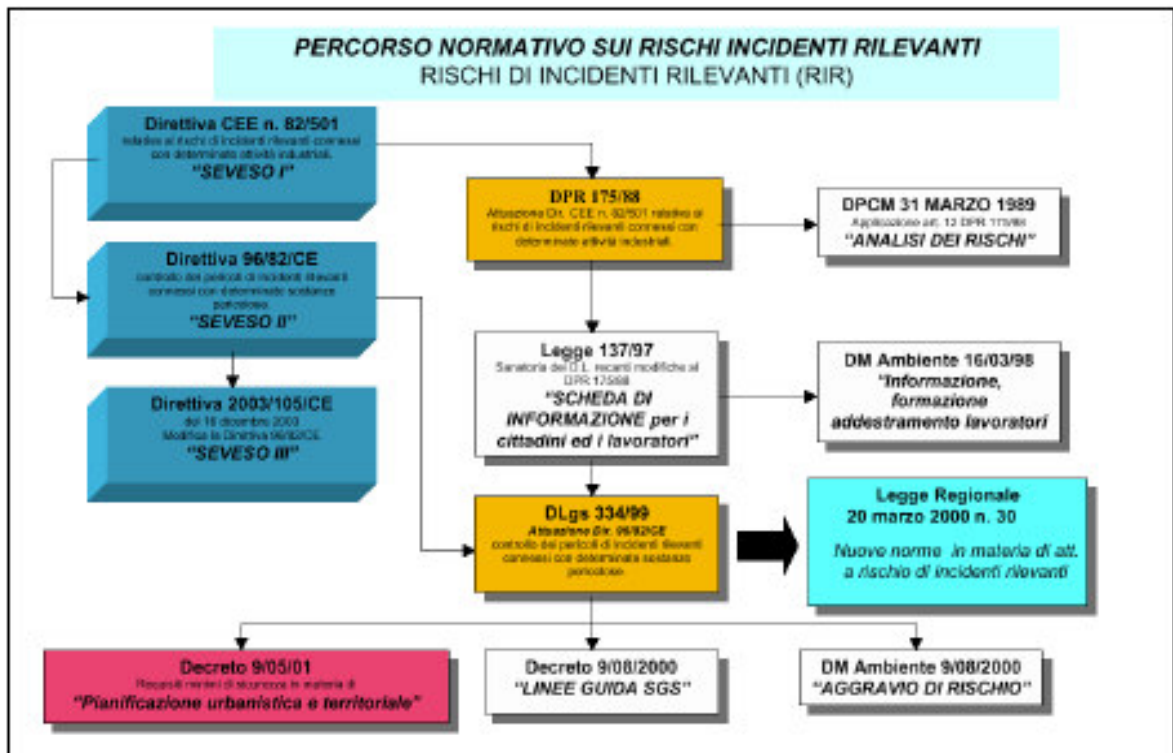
PERCORSO NORMATIVO SUI RISCHI INCIDENTI RILEVANTI
RISCHI DI INCIDENTI RILEVANTI (RIR)

Direttiva CEE n. 82/501
relativa ai rischi di incidenti rilevanti connessi con determinate attività industriali.
"SEVESO I"

Direttiva 96/82/CE
controllo dei pericoli di incidenti rilevanti connessi con determinate sostanze pericolose.
"SEVESO II"

Direttiva 2003/105/CE
del 16 dicembre 2003
Modifica la Direttiva 96/82/CE
"SEVESO III"

DPR 175/88
Attuazione Dir. CEE n. 82/501 relativa ai rischi di incidenti rilevanti connessi con determinate attività industriali.

DPCM 31 MARZO 1989
Applicazione art. 12 DPR 175/88
"ANALISI DEI RISCHI"

Legge 137/97
Sanatoria dei D.L. recanti modifiche al DPR 175/88
"SCHEDA DI INFORMAZIONE per i cittadini ed i lavoratori"

DM Ambiente 16/03/98
"Informazione, formazione addestramento lavoratori"

DLgs 334/99
Attuazione Dir. 96/82/CE
controllo dei pericoli di incidenti rilevanti connessi con determinate sostanze pericolose.

Legge Regionale
20 marzo 2000 n. 30
Nuove norme in materia di att. a rischio di incidenti rilevanti

Decreto 9/05/01
Requisiti minimi di sicurezza in materia di
"Pianificazione urbanistica e territoriale"

Decreto 9/08/2000
"LINEE GUIDA SGS"

DM Ambiente 9/08/2000
"AGGRAVIO DI RISCHIO"